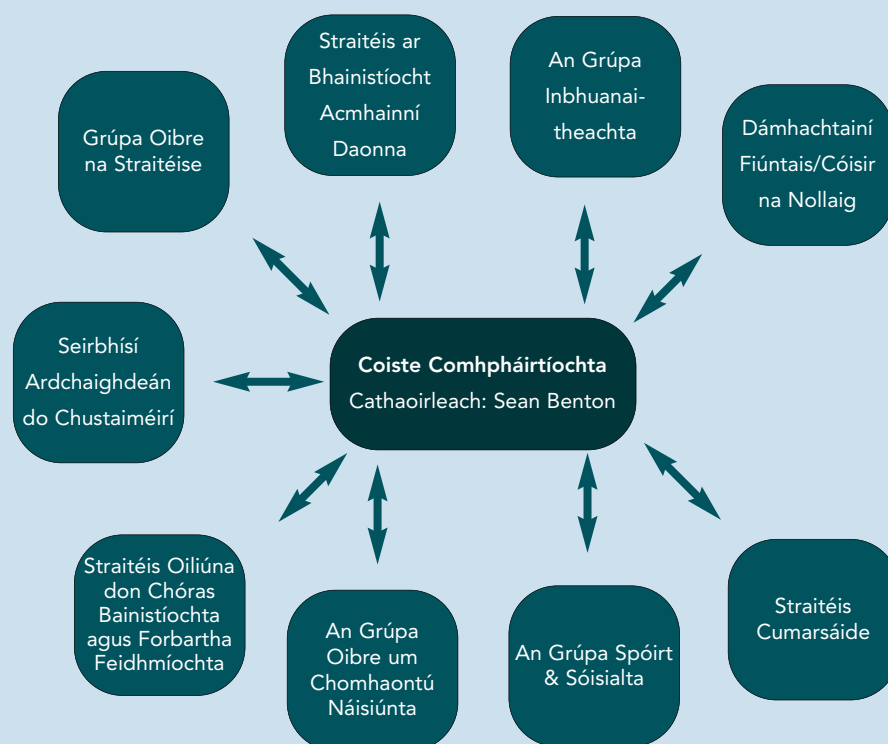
Grúpa Oibre na Straitéise

Straitéis ar Bhainistíocht Acmhainní Daonna

An Grúpa Inbhuanaitheachta

Dámhachtainí Fiúntais/Cóisir na Nollaig

Seirbhísí Ardchaighdeán do Chustaiméirí

Coiste Comhpháirtíochta
Cathaoirleach: Sean Benton

Straitéis Oiliúna don Chóras Bainistíochta agus Forbartha Feidhmíochta

An Grúpa Oibre um Chomhaontú Náisiúnta

An Grúpa Spóirt & Sóisialta

Straitéis Cumarsáide